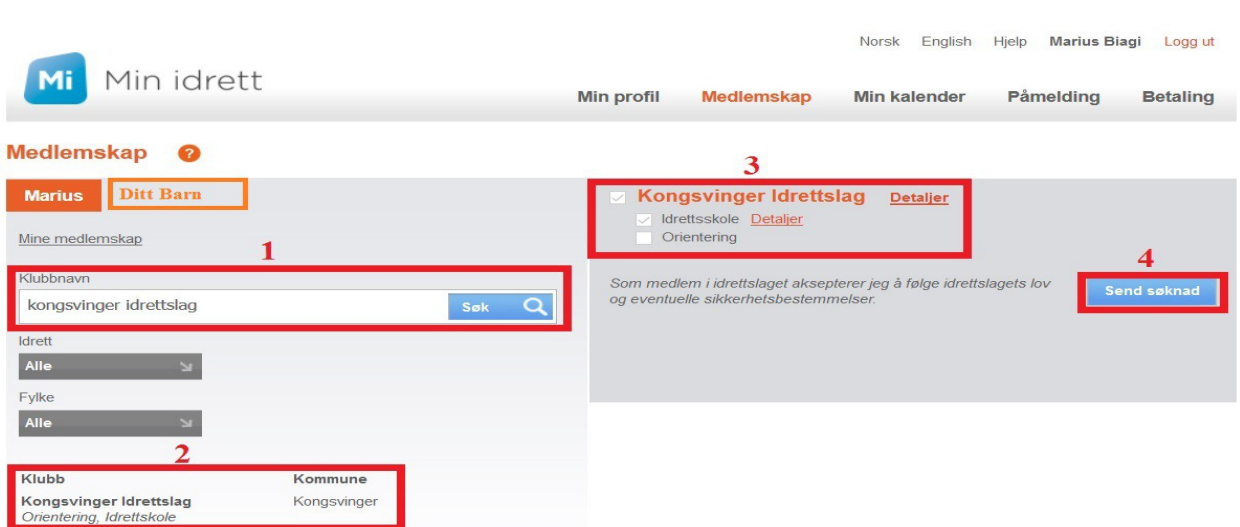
Norsk English Hjelp Marius Biagi Logg ut

Mi Min idrett

Min profil Medlemskap Min kalender Påmelding Betaling

Medlemskap ?

Marius Ditt Barn

Mine medlemskap

1

Klubbnavn

kongsvinger idrettslag Søk

Idrett

Alle

Fylke

Alle

2

| Klubb | Kommune |
|---|---|
| Kongsvinger Idrettslag Orientering, Idrettskole | Kongsvinger |

3

Kongsvinger Idrettslag Detaljer

Idrettsskole Detaljer

Orientering

4

Som medlem i idrettslaget aksepterer jeg å følge idrettslagets lov og eventuelle sikkerhetsbestemmelser.

Send søknad